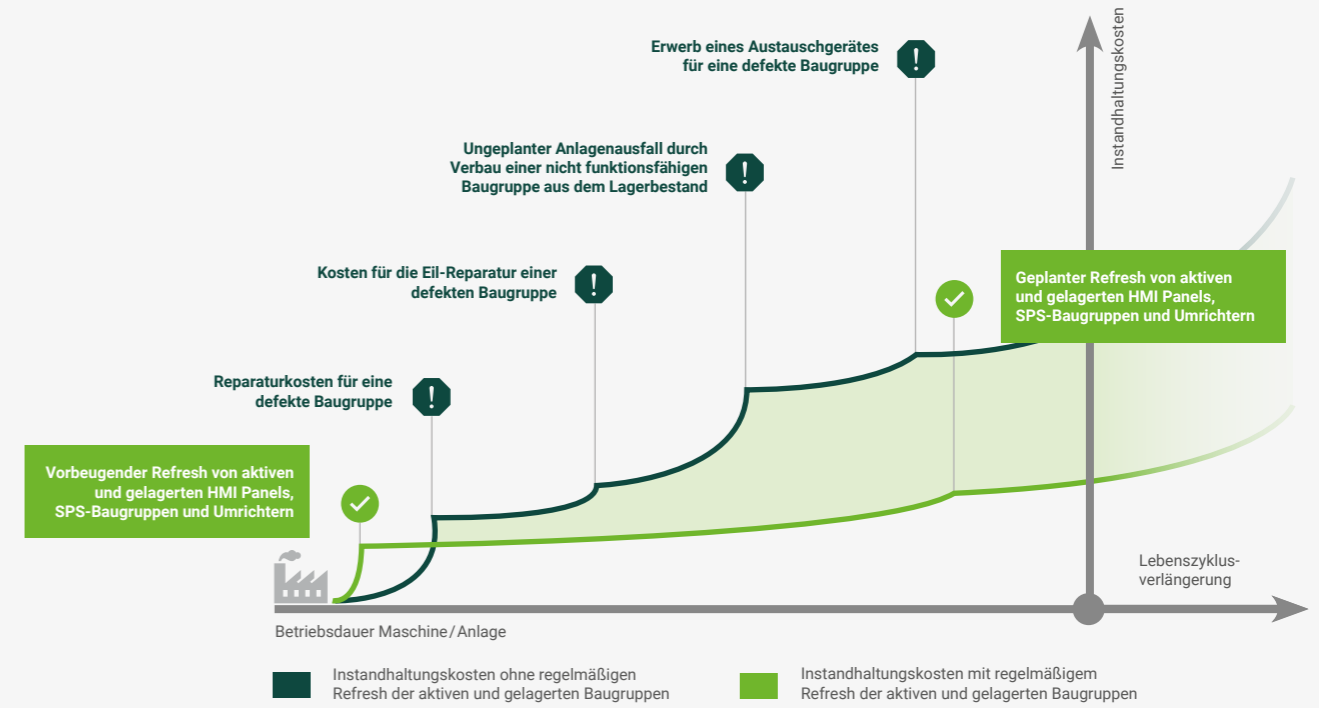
Instandhaltungskosten

Erwerb eines Austauschgerätes für eine defekte Baugruppe

Ungeplanter Anlagenausfall durch Verbau einer nicht funktionsfähigen Baugruppe aus dem Lagerbestand

Kosten für die Eil-Reparatur einer defekten Baugruppe

Geplanter Refresh von aktiven und gelagerten HMI Panels, SPS-Baugruppen und Umrichtern

Reparaturkosten für eine defekte Baugruppe

Vorbeugender Refresh von aktiven und gelagerten HMI Panels, SPS-Baugruppen und Umrichtern

Lebenszyklus-verlängerung

Betriebsdauer Maschine / Anlage

Instandhaltungskosten ohne regelmäßigen Refresh der aktiven und gelagerten Baugruppen

Instandhaltungskosten mit regelmäßigem Refresh der aktiven und gelagerten Baugruppen